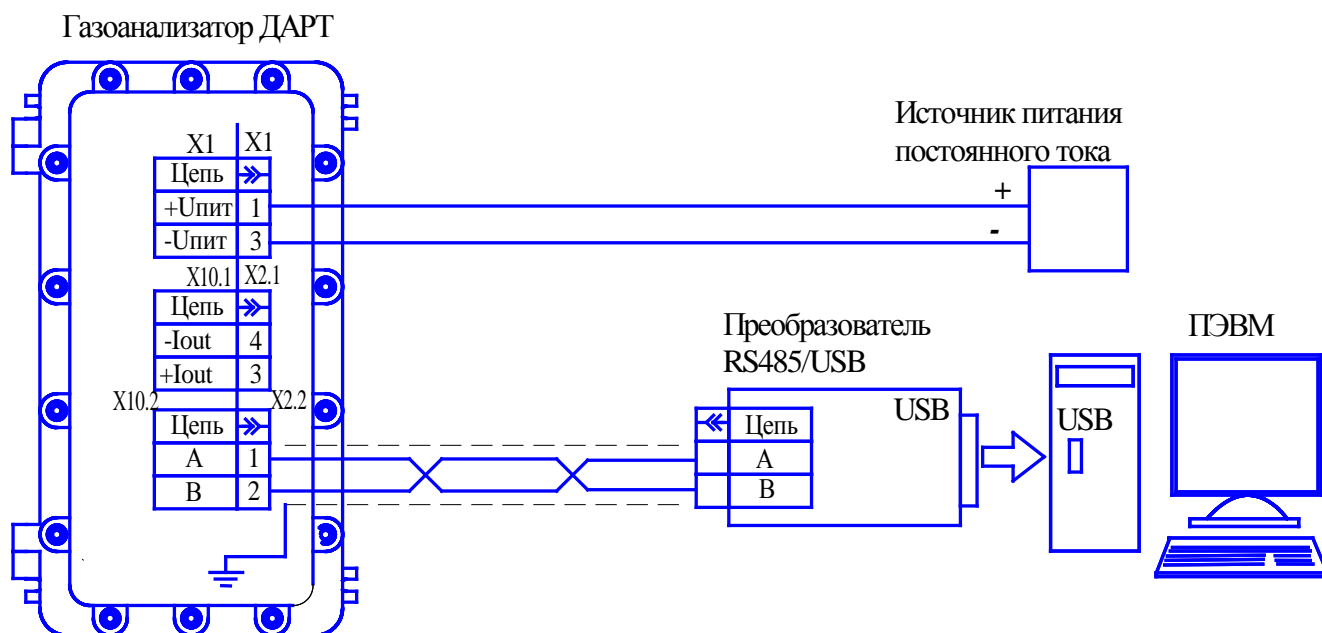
Газоанализатор ДАРТ

X1 X1

Цепь

+Uпит 1

-Uпит 3

X10.1 X2.1

Цепь

-Iout 4

+Iout 3

X10.2 X2.2

Цепь

A 1

B 2

Источник питания постоянного тока

+

-

Преобразователь RS485/USB

USB

Цепь

A

B

ПЭВМ

USB